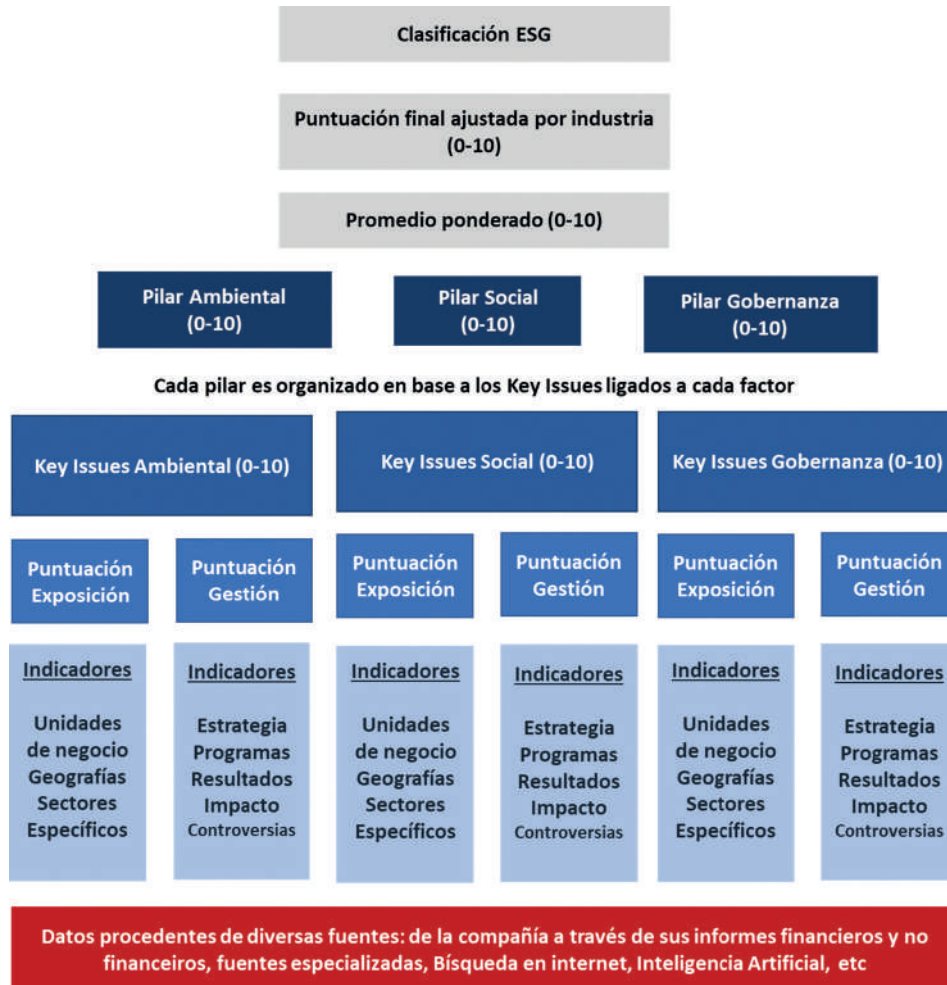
Clasificación ESG

Puntuación final ajustada por industria (0-10)

Promedio ponderado (0-10)

Pilar Ambiental (0-10)

Pilar Social (0-10)

Pilar Gobernanza (0-10)

Cada pilar es organizado en base a los Key Issues ligados a cada factor

Key Issues Ambiental (0-10)

Key Issues Social (0-10)

Key Issues Gobernanza (0-10)

Puntuación Exposición

Puntuación Gestión

Puntuación Exposición

Puntuación Gestión

Puntuación Exposición

Puntuación Gestión

Indicadores

Unidades de negocio Geografías Sectores Específicos

Indicadores

Estrategia Programas Resultados Impacto Controversias

Indicadores

Unidades de negocio Geografías Sectores Específicos

Indicadores

Estrategia Programas Resultados Impacto Controversias

Indicadores

Unidades de negocio Geografías Sectores Específicos

Indicadores

Estrategia Programas Resultados Impacto Controversias

Datos procedentes de diversas fuentes: de la compañía a través de sus informes financieros y no financeiros, fuentes especializadas, Bísqueda en internet, Inteligencia Artificial, etc